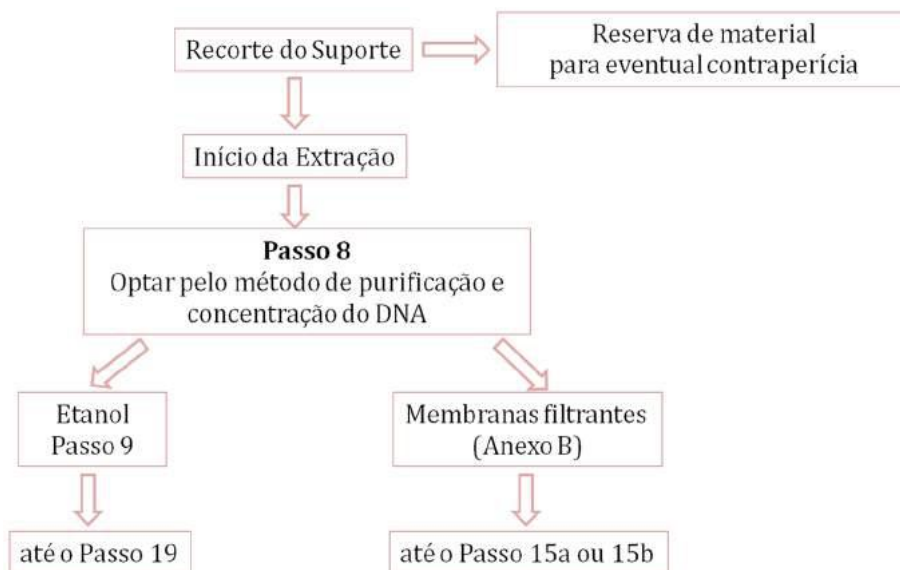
Recorte do Suporte

Reserva de material para eventual contraperícia

Início da Extração

**Passo 8**
Optar pelo método de purificação e concentração do DNA

Etanol
Passo 9

até o Passo 19

Membranas filtrantes
(Anexo B)

até o Passo 15a ou 15b